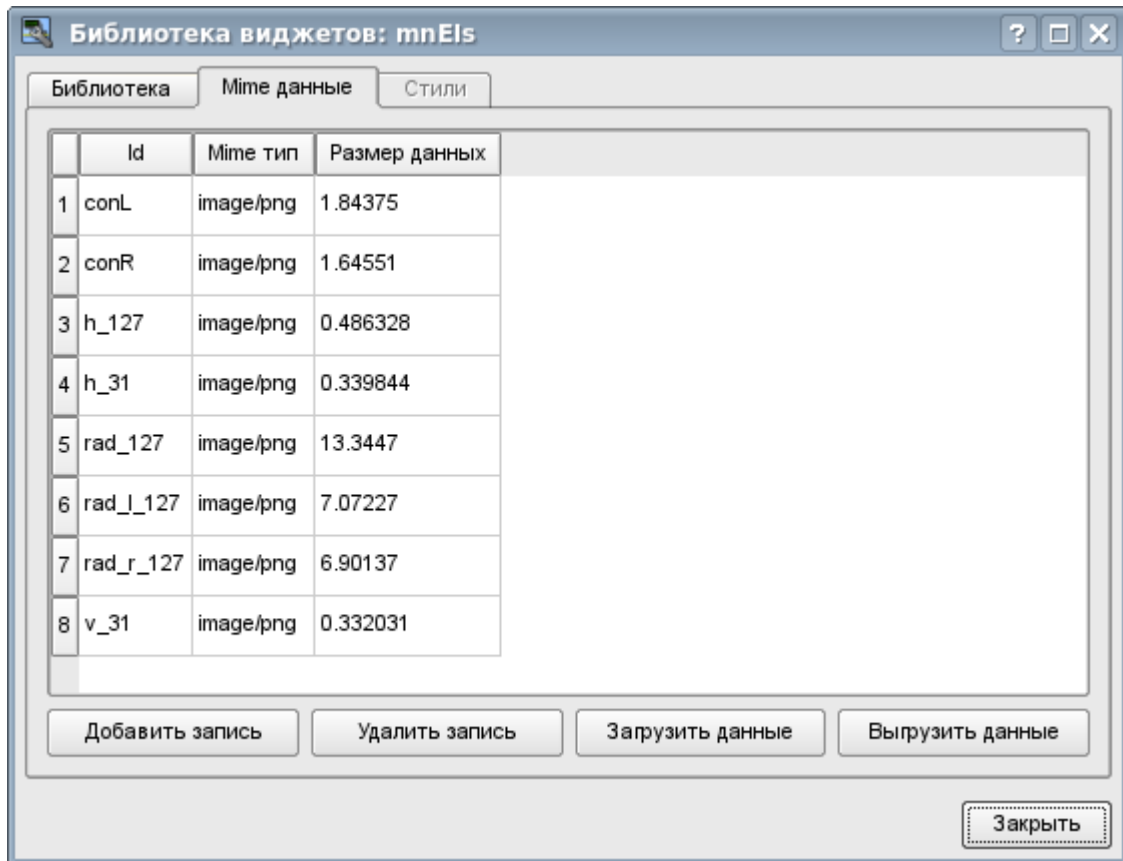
Библиотека виджетов: mnEls

Библиотека | Mime данные | Стили

| | Id | Mime тип | Размер данных |
|---|---|---|---|
| 1 | conL | image/png | 1.84375 |
| 2 | conR | image/png | 1.64551 |
| 3 | h_127 | image/png | 0.486328 |
| 4 | h_31 | image/png | 0.339844 |
| 5 | rad_127 | image/png | 13.3447 |
| 6 | rad_l_127 | image/png | 7.07227 |
| 7 | rad_r_127 | image/png | 6.90137 |
| 8 | v_31 | image/png | 0.332031 |

Добавить запись | Удалить запись | Загрузить данные | Выгрузить данные

Закрыть